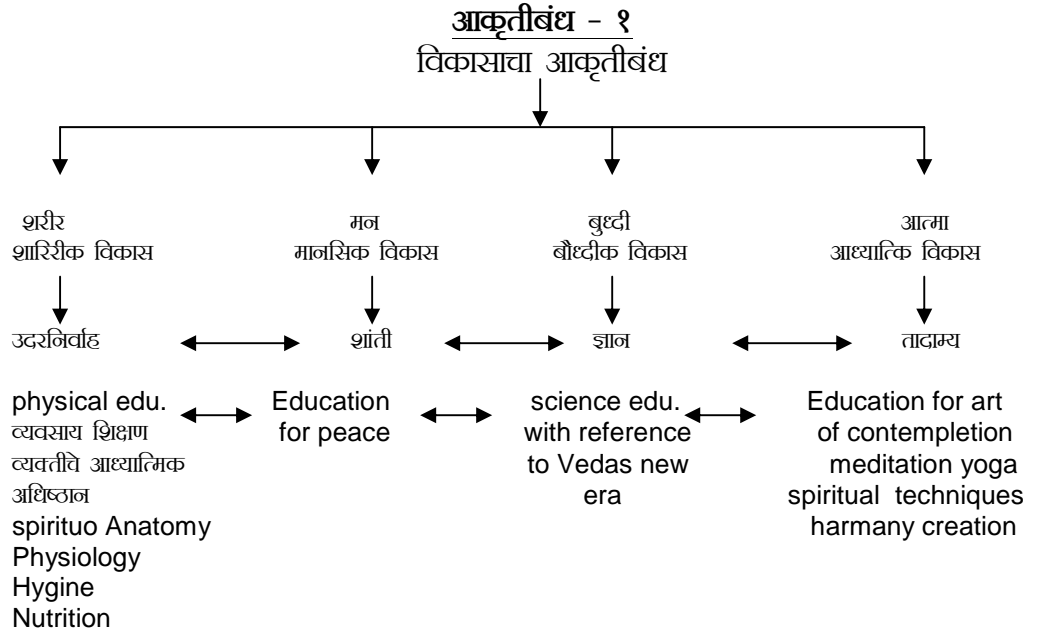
आकृतीबंध - १
विकासाचा आकृतीबंध

शरीर
शारिरीक विकास

मन
मानसिक विकास

बुध्दी
बौध्दीक विकास

आत्मा
आध्यात्कि विकास

उदरनिर्वाह

शांती

ज्ञान

तादाम्य

physical edu.
व्यवसाय शिक्षण
व्यक्तीचे आध्यात्मिक अधिष्ठान
spirituo Anatomy
Physiology
Hygine
Nutrition

Education for peace

science edu. with reference to Vedas new era

Education for art of contempletion meditation yoga spiritual techniques harmany creation